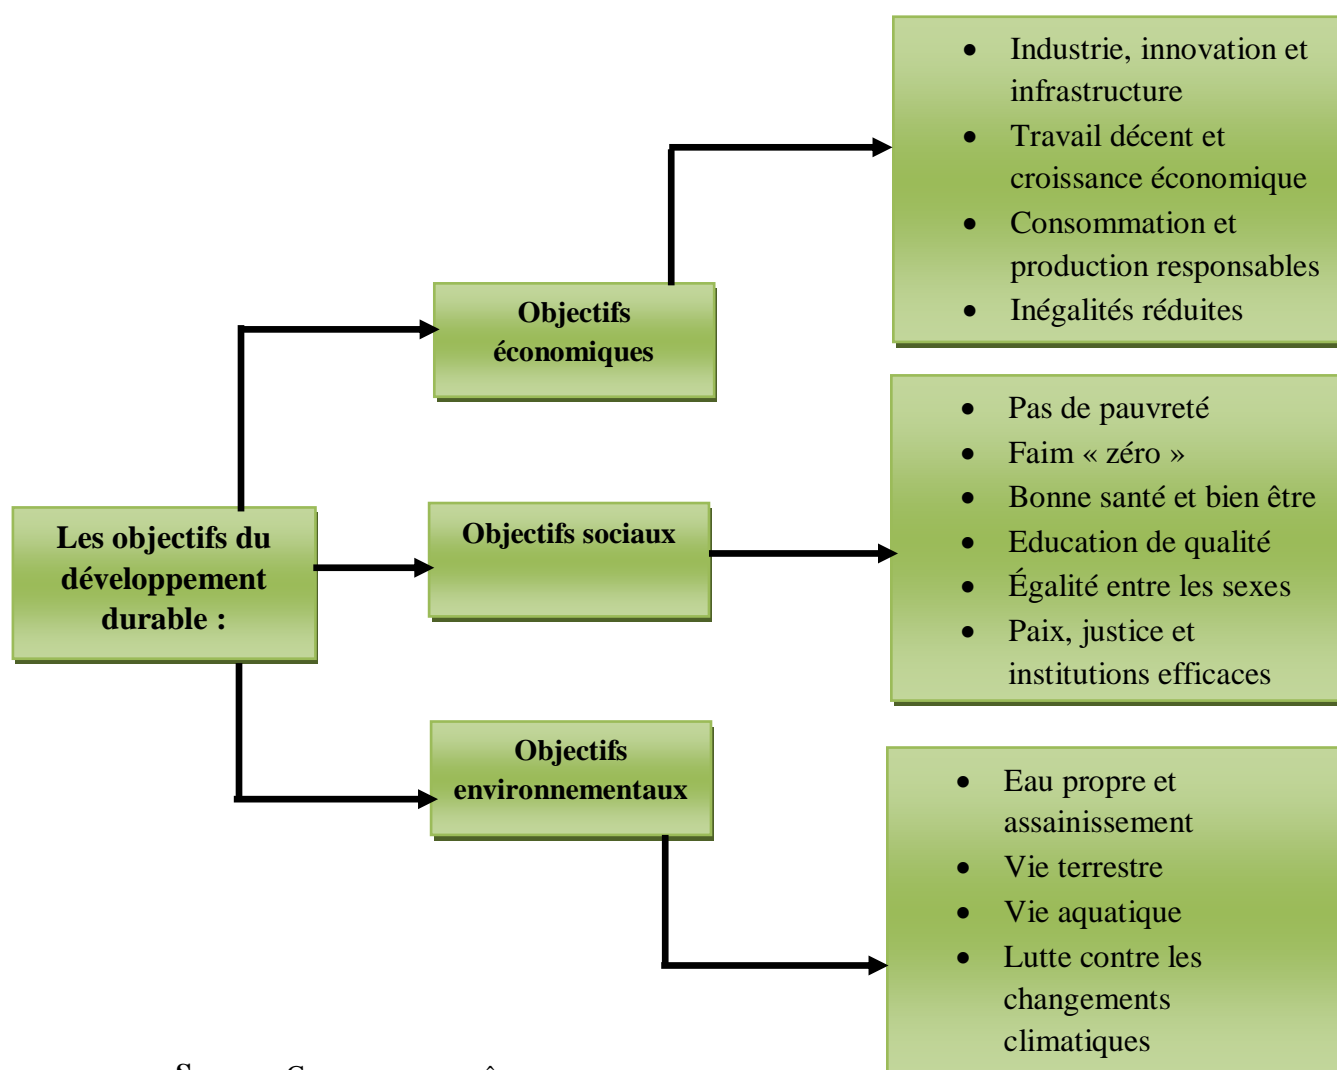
Les objectifs du développement durable :

Objectifs économiques

- Industrie, innovation et infrastructure
- Travail décent et croissance économique
- Consommation et production responsables
- Inégalités réduites

Objectifs sociaux

- Pas de pauvreté
- Faim « zéro »
- Bonne santé et bien être
- Education de qualité
- Égalité entre les sexes
- Paix, justice et institutions efficaces

Objectifs environnementaux

- Eau propre et assainissement
- Vie terrestre
- Vie aquatique
- Lutte contre les changements climatiques

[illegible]